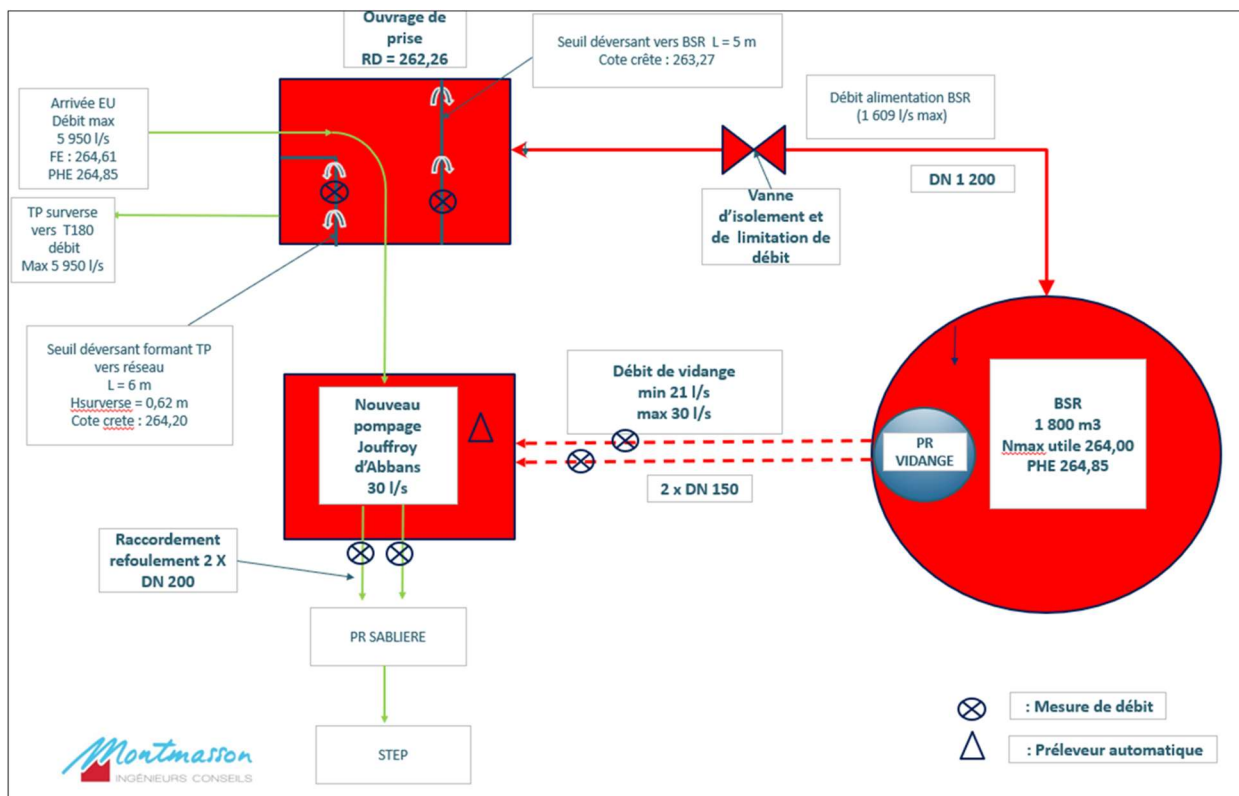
Ouvrage de prise
RD = 262,26

Seuil déversant vers BSR L = 5 m
Cote crête : 263,27

Débit alimentation BSR
(1 609 l/s max)

Arrivée EU
Débit max
5 950 l/s
FE : 264,61
PHE 264,85

DN 1 200

TP surverse vers T180 débit
Max 5 950 l/s

Vanne d'isolement et de limitation de débit

Seuil déversant formant TP vers réseau
L = 6 m
Hsurverse = 0,62 m
Cote crete : 264,20

Débit de vidange
min 21 l/s
max 30 l/s

Nouveau pompage Jouffroy d'Abbans
30 l/s

PR VIDANGE

BSR
1 800 m3
Nmax utile 264,00
PHE 264,85

2 x DN 150

Raccordement refoulement 2 X DN 200

PR SABLIERE

STEP

Montmasson
INGÉNIEURS CONSEILS

: Mesure de débit

: Préleveur automatique